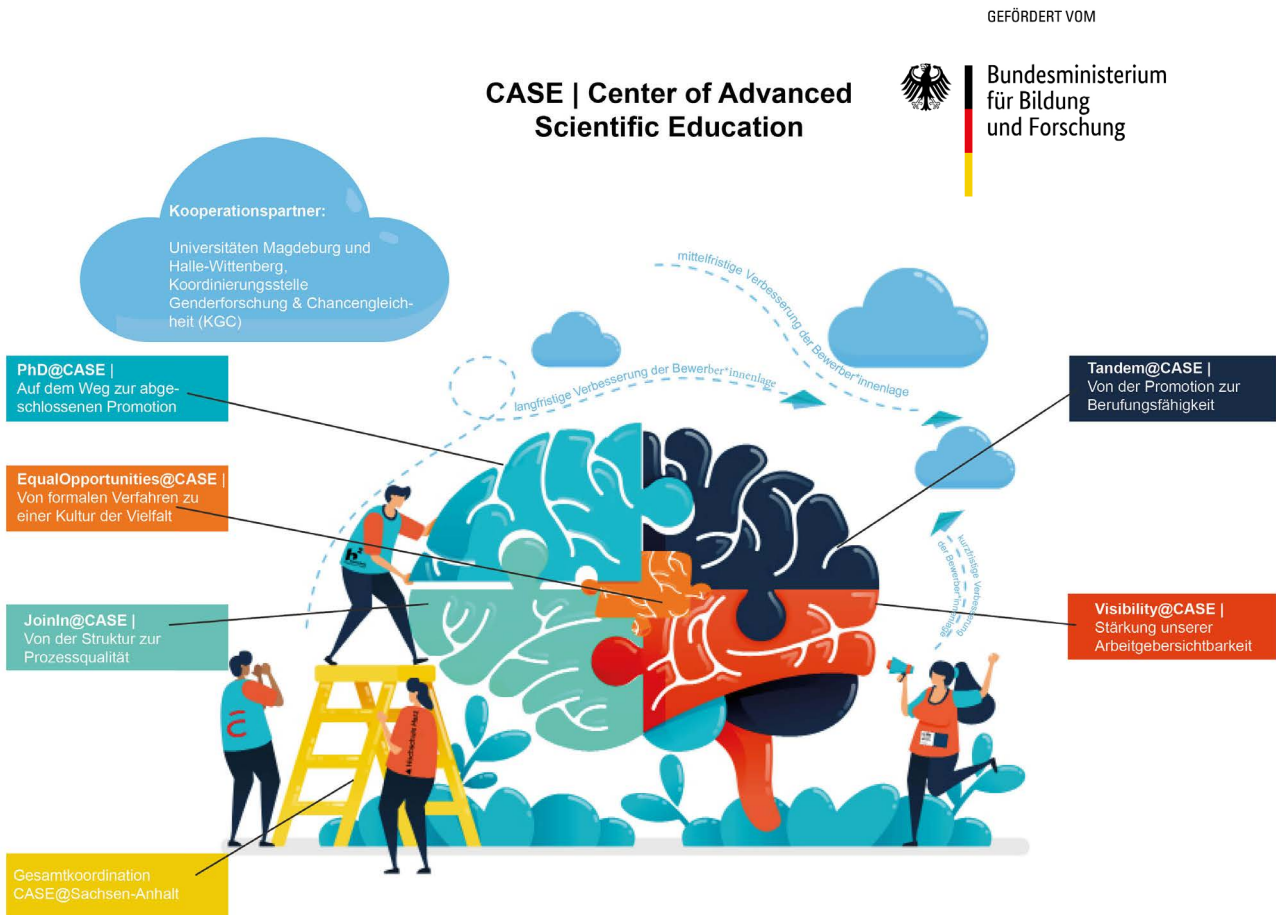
GEFÖRDERT VOM

Bundesministerium für Bildung und Forschung

CASE | Center of Advanced Scientific Education

Kooperationspartner:

Universitäten Magdeburg und Halle-Wittenberg, Koordinierungsstelle Genderforschung & Chancengleichheit (KGC)

mittelfristige Verbesserung der Bewerber*innenlage

langfristige Verbesserung der Bewerber*innenlage

kurzfristige Verbesserung der Bewerber*innenlage

PhD@CASE | Auf dem Weg zur abgeschlossenen Promotion

Tandem@CASE | Von der Promotion zur Berufungsfähigkeit

EqualOpportunities@CASE | Von formalen Verfahren zu einer Kultur der Vielfalt

JoinIn@CASE | Von der Struktur zur Prozessqualität

Visibility@CASE | Stärkung unserer Arbeitgebersichtbarkeit

Gesamtkoordination CASE@Sachsen-Anhalt